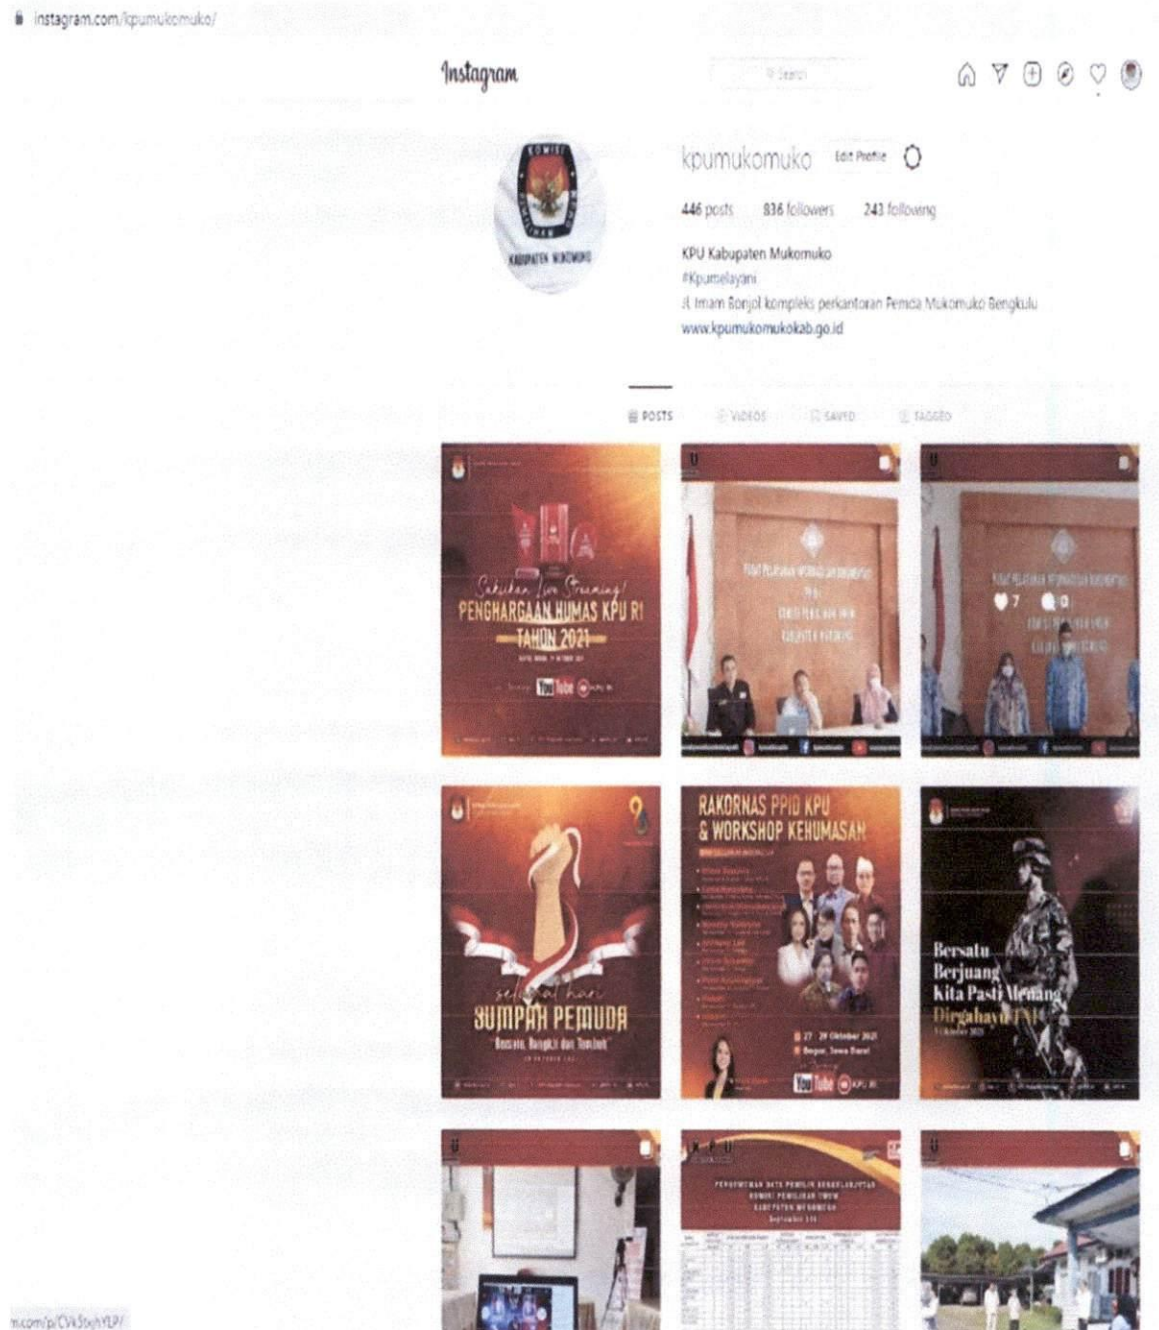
instagram.com/kpumukomuko/

Instagram

Search

kpumukomuko Edit Profile

446 posts 836 followers 243 following

KPU Kabupaten Mukomuko
#Kpumelayani
Jl. Imam Bonjol kompleks perkantoran Pemda Mukomuko Bengkulu
www.kpumukomukokab.go.id

POSTS VIDEOS SAVED TAGGED

Saksikan Live Streaming! PENGHARGAAN HUMAS KPU RI TAHUN 2021

YouTube

7 0

selamat hari SUMPAH PEMUDA "Bersatu, Bangkit dan Tumbuh"

RAKORNAS PPID KPU & WORKSHOP KEHUMASAN

27 - 29 Oktober 2021
Bogor, Jawa Barat

YouTube KPU RI

Bersatu Berjuang Kita Pasti Menang Dirgahayu TNI

m.com/p/CVk5txjhYLP/